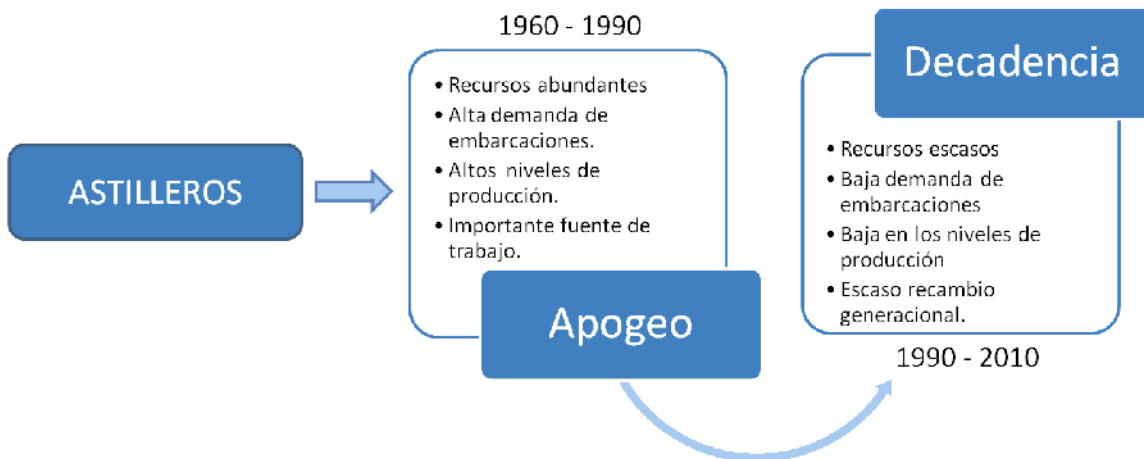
ASTILLEROS

1960 - 1990

• Recursos abundantes
• Alta demanda de embarcaciones.
• Altos niveles de producción.
• Importante fuente de trabajo.

Apogeo

Decadencia

• Recursos escasos
• Baja demanda de embarcaciones
• Baja en los niveles de producción
• Escaso recambio generacional.

1990 - 2010